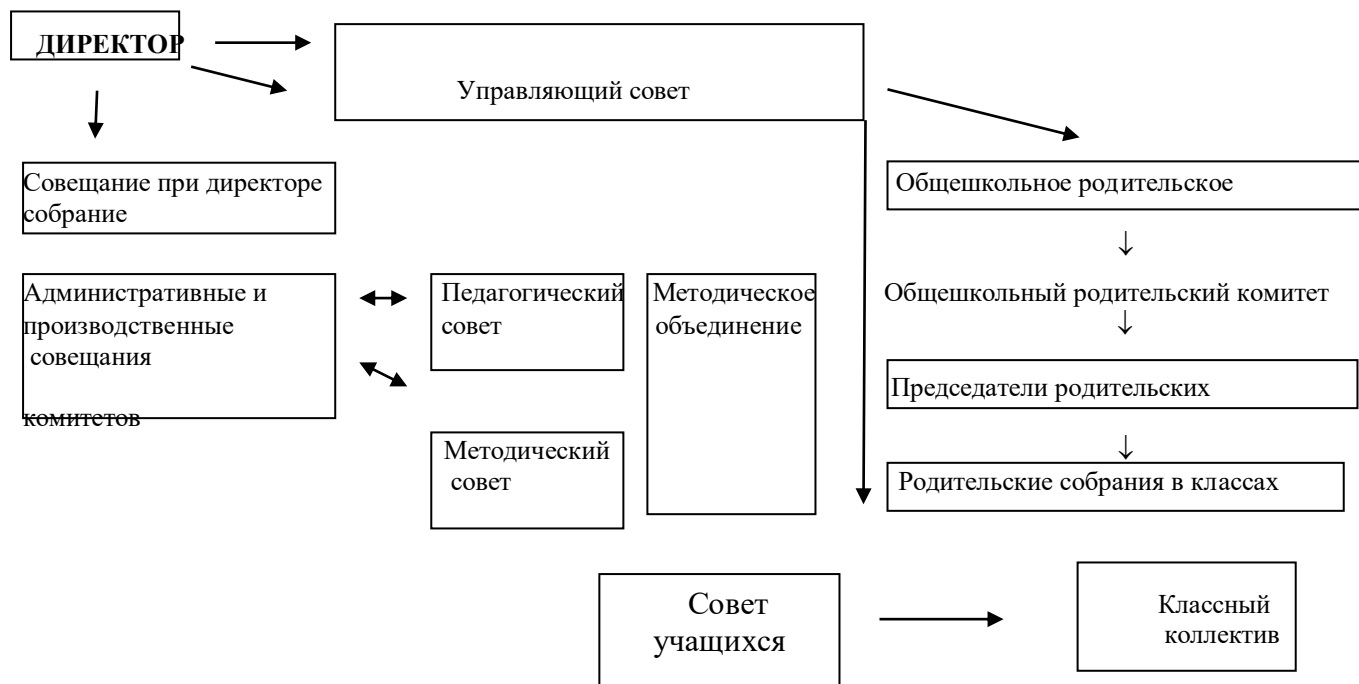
ДИРЕКТОР

Управляющий совет

Совещание при директоре собрание

Общешкольное родительское

↓

Административные и производственные совещания

комитетов

Педагогический совет

Методическое объединение

Общешкольный родительский комитет

↓

Председатели родительских

↓

Методический совет

Родительские собрания в классах

Совет учащихся

Классный коллектив